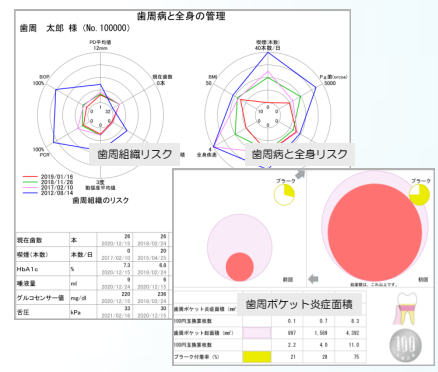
歯周病と全身の管理

歯周 太郎 様 (No. 100000)

PD平均値
12mm

現在歯数
0本

BOP
100%

100%
PCR

歯周組織リスク

3度
動揺度平均値

2019/01/16
2018/11/26
2017/02/10
2012/08/14

歯周組織のリスク

喫煙(本数)
40本数/日

BMI
50

P.g菌(抗体値)
5000

4
全身疾患

歯周病と全身リスク

| 現在歯数 | 本 | 26 2020/12/15 | 26 2018/02/24 |
|---|---|---|---|
| 喫煙(本数) | 本数/日 | 0 2017/02/10 | 20 2015/04/25 |
| HbA1c | % | 7.3 2020/12/15 | 6.8 2018/02/24 |
| 唾液量 | ml | 0 2020/12/15 | 0 2018/02/24 |
| グルコセンサー値 | mg/dl | 220 2020/12/15 | 236 2018/02/24 |
| 舌圧 | kPa | 33 2021/02/16 | 32 2020/12/15 |

プラーク

プラーク

前回

前回

歯周ポケット炎症面積

| 歯周ポケット炎症面積 (mm²) | 0.1 | 0.7 | 0.3 |
|---|---|---|---|
| 100円玉換算個数 | | | |
| 歯周ポケット総面積 (mm²) | 897 | 1,589 | 4,392 |
| 100円玉換算個数 | 2.2 | 4.0 | 11.0 |
| プラーク付着率 (%) | 21 | 28 | 75 |

100